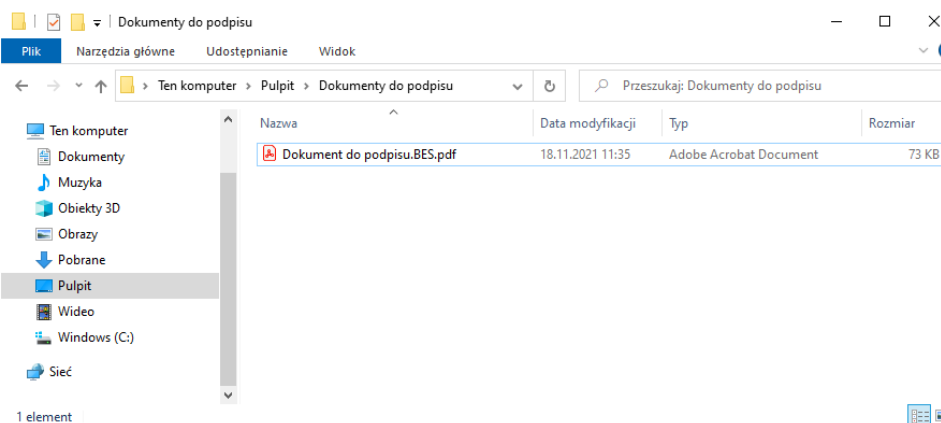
Dokumenty do podpisu

Plik | Narzędzia główne | Udostępnianie | Widok

Ten komputer › Pulpit › Dokumenty do podpisu

Przeszukaj: Dokumenty do podpisu

Ten komputer
Dokumenty
Muzyka
Obiekty 3D
Obrazy
Pobrane
Pulpit
Wideo
Windows (C:)
Sieć

| Nazwa | Data modyfikacji | Typ | Rozmiar |
|---|---|---|---|
| Dokument do podpisu.BES.pdf | 18.11.2021 11:35 | Adobe Acrobat Document | 73 KB |

1 element